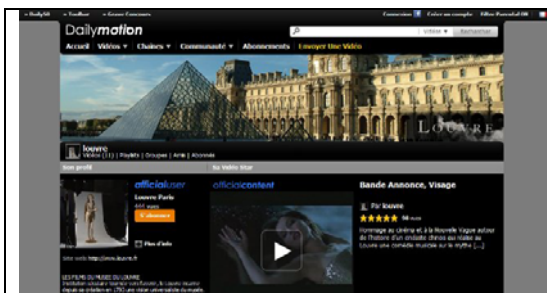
» DailyMI » Toolbar » Grand Concours

Connexion Créer un compte Mon Facebook

Dailymotion

Vidéos Rechercher

Accueil Vidéos ▾ Chaînes ▾ Communauté ▾ Abonnements Envoyer Une Vidéo

LOUVRE

louvre
Vidéos (11) | Playlists | Groupes | Amis | Abonnés

Mon profil

Sa Vidéo Star

officialuser

Louvre Paris

S'abonner

Plus d'info

officialcontent

Bande Annonce, Visage

Par louvre

★★★★★

Hommage au cinéma et à la Nouvelle Vague autour de l'histoire d'un cinéaste chinois qui réalise au Louvre une comédie musicale sur le mythe [...]

Site web: http://www.louvre.fr

LES FILMS DU MUSÉE DU LOUVRE
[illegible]